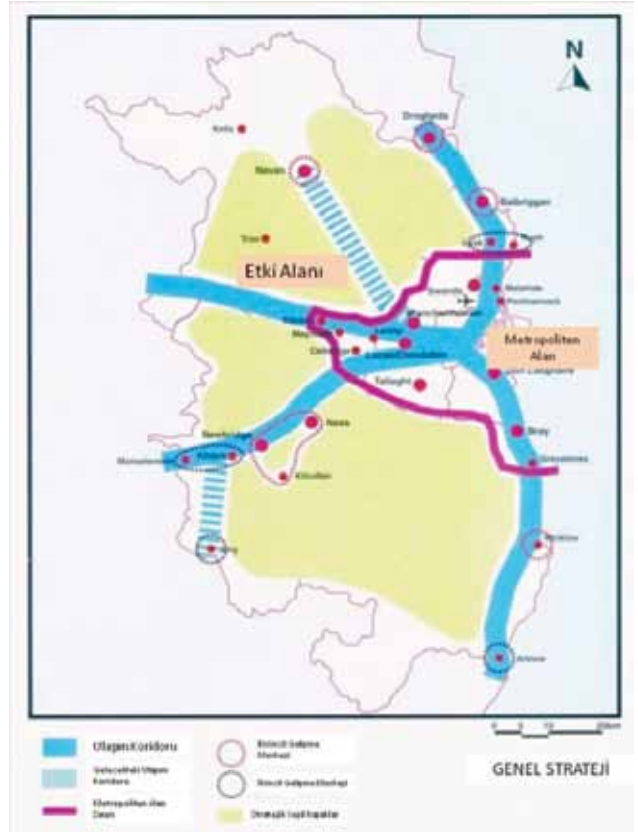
N

Drogheda

Kells

Navan

Balbriggan

Trim

Etki Alanı

Skerries

Rush

Swords

Malahide

Leixlip

Maynooth

Lucan

Celbridge

Clondalkin

Blanchardstown

Metropoliten Alan

Dun Laoghaire

Tallaght

Bray

Naas

Newbridge

Kildare

Monasterevin

Greystones

Kilcullen

Athy

Wicklow

Arklow

0 5 10 20km

Ulaşım Koridoru

Gelecekteki Ulaşım Koridoru

Metropoliten Alan Sınırı

Birincil Gelişme Merkezi

İkincil Gelişme Merkezi

Stratejik Yeşil Kuşaklar

GENEL STRATEJİ